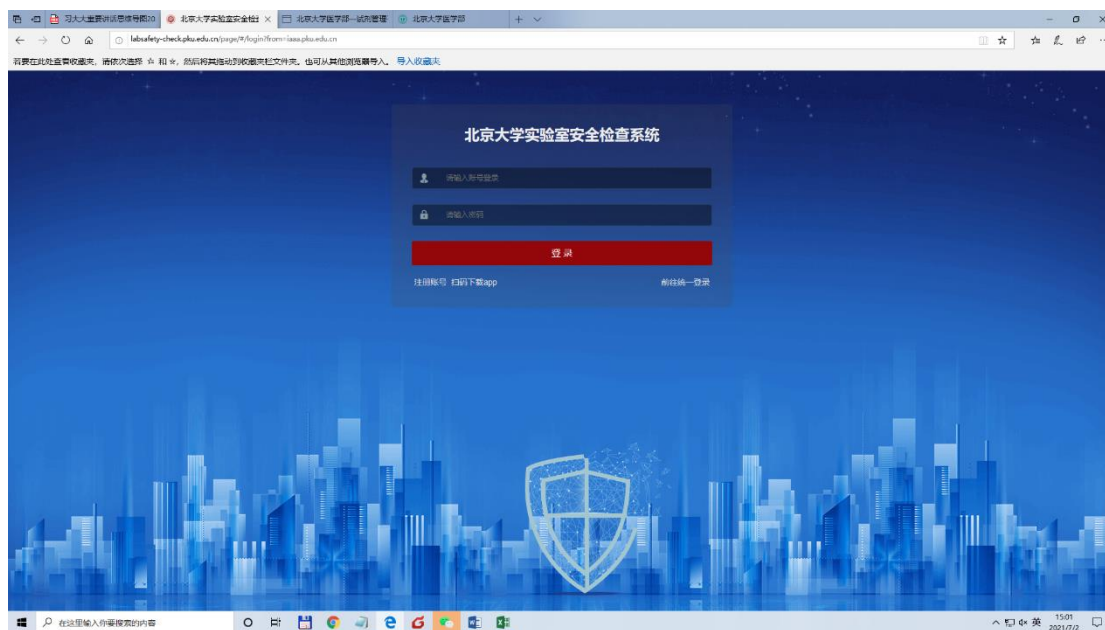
习大大重要讲话思维导图20 | 北京大学实验室安全检查 × | 北京大学医学部—试剂管理 | 北京大学医学部 | + ∨

labsafety-check.pku.edu.cn/page/#/login?from=iaaa.pku.edu.cn

若要在此处查看收藏夹，请依次选择 ☆ 和 ☆，然后将其拖动到收藏夹栏文件夹。也可以从其他浏览器导入。导入收藏夹

北京大学实验室安全检查系统

请输入账号登录

请输入密码

登录

注册账号 扫码下载app

前往统一登录

在这里输入你要搜索的内容

英 15:01 2021/7/2